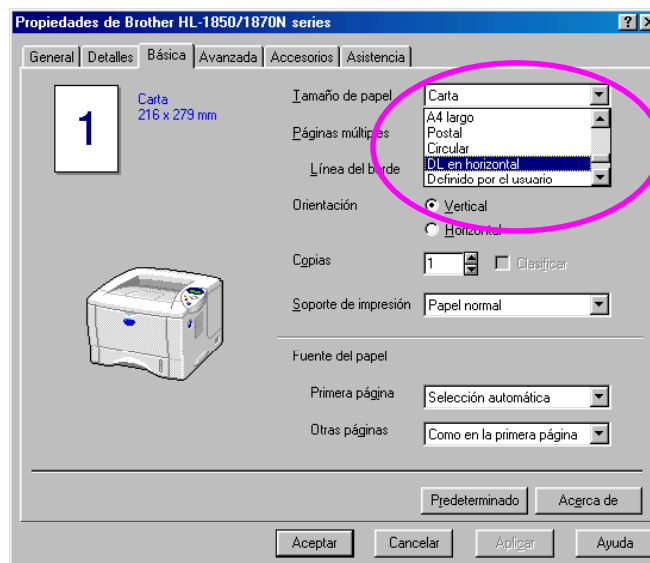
Propiedades de Brother HL-1850/1870N series

?
X

General | Detalles | Básica | Avanzada | Accesorios | Asistencia

1

Carta
216 x 279 mm

Tamaño de papel
Carta

Páginas múltiples

Línea del borde

A4 largo
Postal
Circular
DL en horizontal
Definido por el usuario

Orientación
Vertical
Horizontal

Copias
1
Clasificar

Soporte de impresión
Papel normal

Fuente del papel

Primera página
Selección automática

Otras páginas
Como en la primera página

Predeterminado
Acerca de

Aceptar
Cancelar
Aplicar
Ayuda